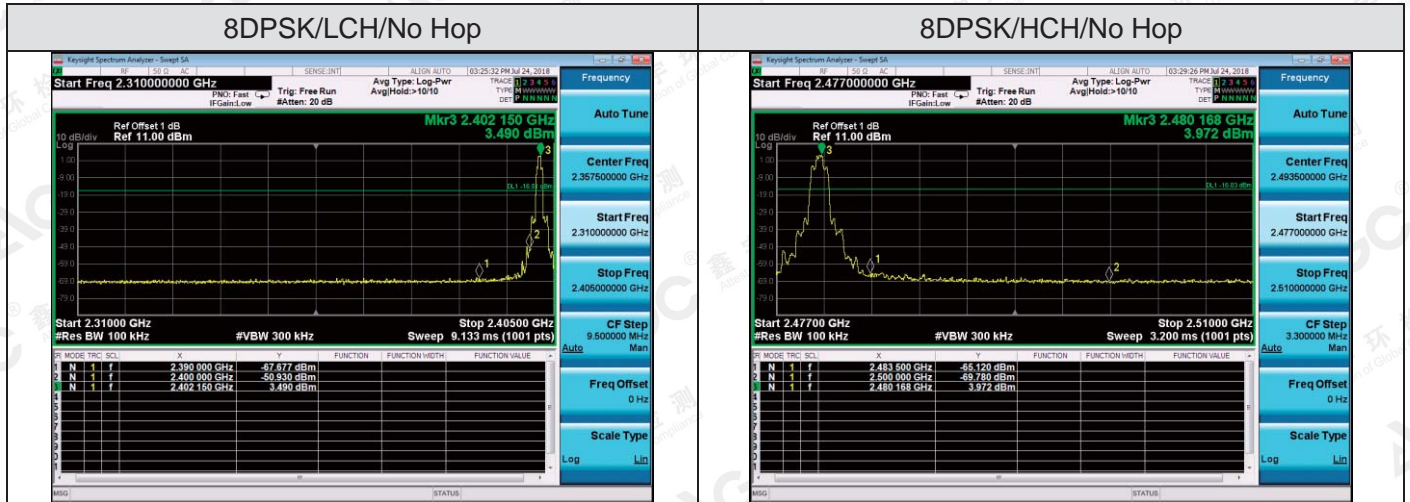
| 8DPSK/LCH/No Hop | 8DPSK/HCH/No Hop |
|---|---|
| | |

Keysight Spectrum Analyzer - Swept SA

RF 50 Ω AC SENSE:INT ALIGN AUTO 03:25:32 PM Jul 24, 2018

Start Freq 2.310000000 GHz

PNO: Fast IFGain:Low Trig: Free Run #Atten: 20 dB Avg Type: Log-Pwr Avg|Hold:>10/10

TRACE 1 2 3 4 5 6 TYPE M WWWWW DET P NNNNN

Frequency

Ref Offset 1 dB
10 dB/div Ref 11.00 dBm

Mkr3 2.402 150 GHz
3.490 dBm

Log
1.00
-9.00
-19.0
-29.0
-39.0
-49.0
-59.0
-69.0
-79.0

DL1 -16.51 dBm

Start 2.31000 GHz
#Res BW 100 kHz #VBW 300 kHz
Stop 2.40500 GHz
Sweep 9.133 ms (1001 pts)

| MKR | MODE | TRC | SCL | X | Y | FUNCTION | FUNCTION WIDTH | FUNCTION VALUE |
|---|---|---|---|---|---|---|---|---|
| 1 | N | 1 | f | 2.390 000 GHz | -67.677 dBm | | | |
| 2 | N | 1 | f | 2.400 000 GHz | -50.930 dBm | | | |
| 3 | N | 1 | f | 2.402 150 GHz | 3.490 dBm | | | |

Auto Tune

Center Freq
2.357500000 GHz

Start Freq
2.310000000 GHz

Stop Freq
2.405000000 GHz

CF Step
9.500000 MHz
Auto Man

Freq Offset
0 Hz

Scale Type
Log Lin

MSG STATUS

Keysight Spectrum Analyzer - Swept SA

RF 50 Ω AC SENSE:INT ALIGN AUTO 03:29:26 PM Jul 24, 2018

Start Freq 2.477000000 GHz

PNO: Fast IFGain:Low Trig: Free Run #Atten: 20 dB Avg Type: Log-Pwr Avg|Hold:>10/10

TRACE 1 2 3 4 5 6 TYPE M WWWWW DET P NNNNN

Frequency

Ref Offset 1 dB
10 dB/div Ref 11.00 dBm

Mkr3 2.480 168 GHz
3.972 dBm

Log
1.00
-9.00
-19.0
-29.0
-39.0
-49.0
-59.0
-69.0
-79.0

DL1 -16.03 dBm

Start 2.47700 GHz
#Res BW 100 kHz #VBW 300 kHz
Stop 2.51000 GHz
Sweep 3.200 ms (1001 pts)

| MKR | MODE | TRC | SCL | X | Y | FUNCTION | FUNCTION WIDTH | FUNCTION VALUE |
|---|---|---|---|---|---|---|---|---|
| 1 | N | 1 | f | 2.483 500 GHz | -65.120 dBm | | | |
| 2 | N | 1 | f | 2.500 000 GHz | -69.780 dBm | | | |
| 3 | N | 1 | f | 2.480 168 GHz | 3.972 dBm | | | |

Auto Tune

Center Freq
2.493500000 GHz

Start Freq
2.477000000 GHz

Stop Freq
2.510000000 GHz

CF Step
3.300000 MHz
Auto Man

Freq Offset
0 Hz

Scale Type
Log Lin

MSG STATUS